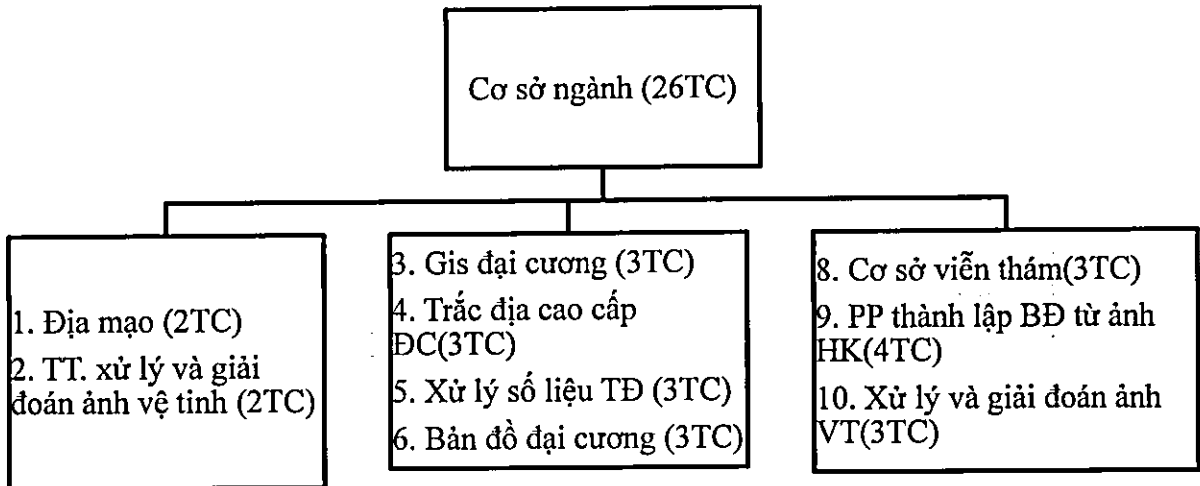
Cơ sở ngành (26TC)

1. Địa mạo (2TC)
2. TT. xử lý và giải đoán ảnh vệ tinh (2TC)

3. Gis đại cương (3TC)
4. Trắc địa cao cấp ĐC(3TC)
5. Xử lý số liệu TĐ (3TC)
6. Bản đồ đại cương (3TC)

8. Cơ sở viễn thám(3TC)
9. PP thành lập BĐ từ ảnh HK(4TC)
10. Xử lý và giải đoán ảnh VT(3TC)